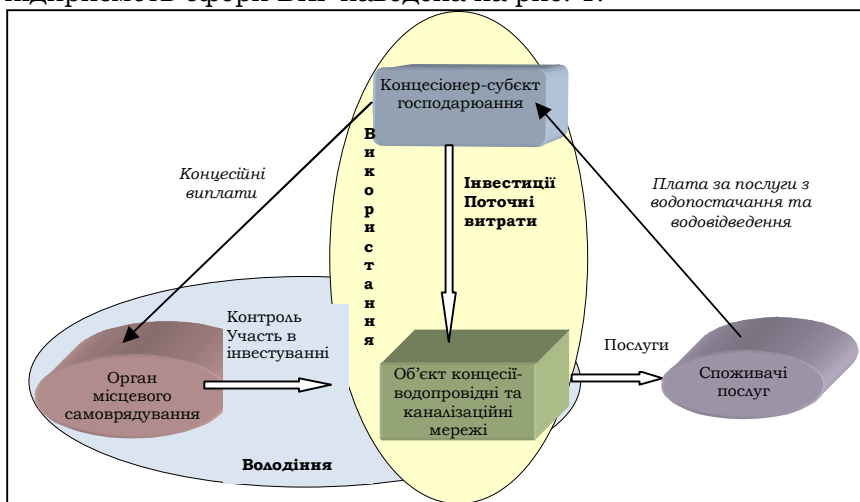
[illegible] на рис. 1.

Концесіонер-суб'єкт господарюання

Використання

Концесійні виплати

Інвестиції Поточні витрати

Плата за послуги з водопостачання та водовідведення

Контроль Участь в інвестуванні

Орган місцевого самоврядування

Об'єкт концесії-водопровідні та каналізаційні мережі

Послуги

Споживачі послуг

Володіння